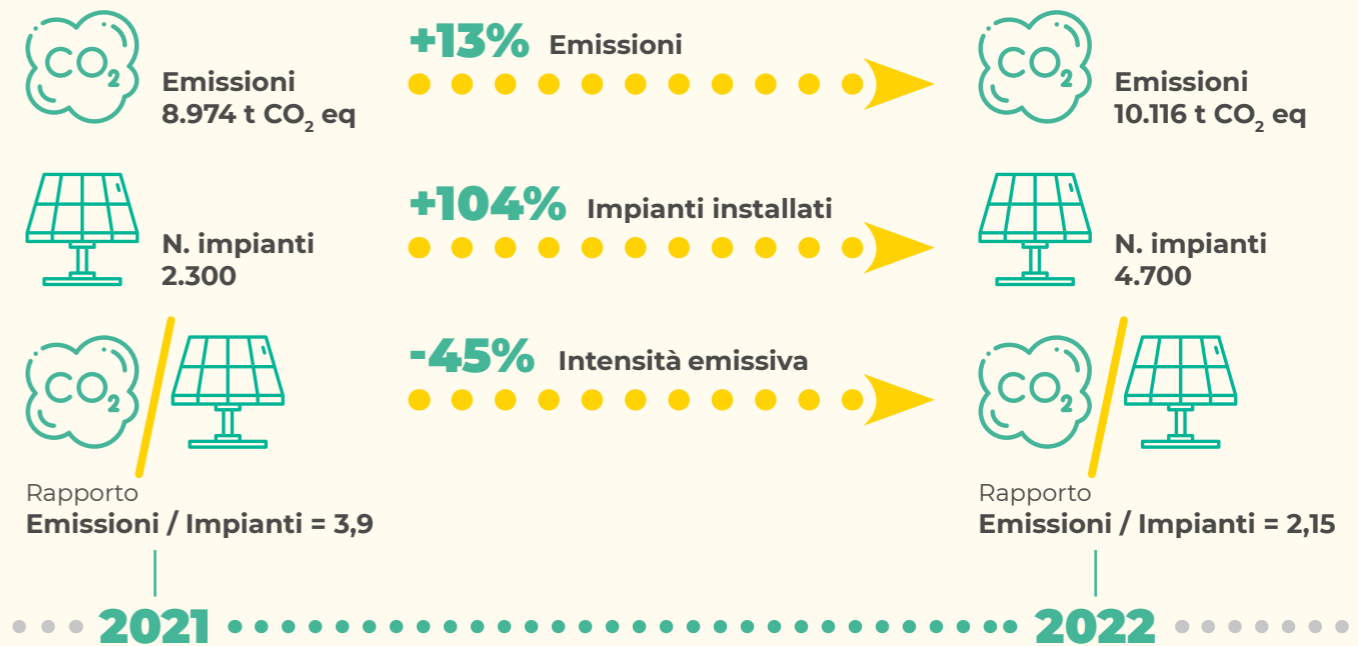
$CO_2$

Emissioni
8.974 t $CO_2$ eq

+13% Emissioni

$CO_2$

Emissioni
10.116 t $CO_2$ eq

N. impianti
2.300

+104% Impianti installati

N. impianti
4.700

$CO_2$

-45% Intensità emissiva

$CO_2$

Rapporto
Emissioni / Impianti = 3,9

Rapporto
Emissioni / Impianti = 2,15

2021

2022